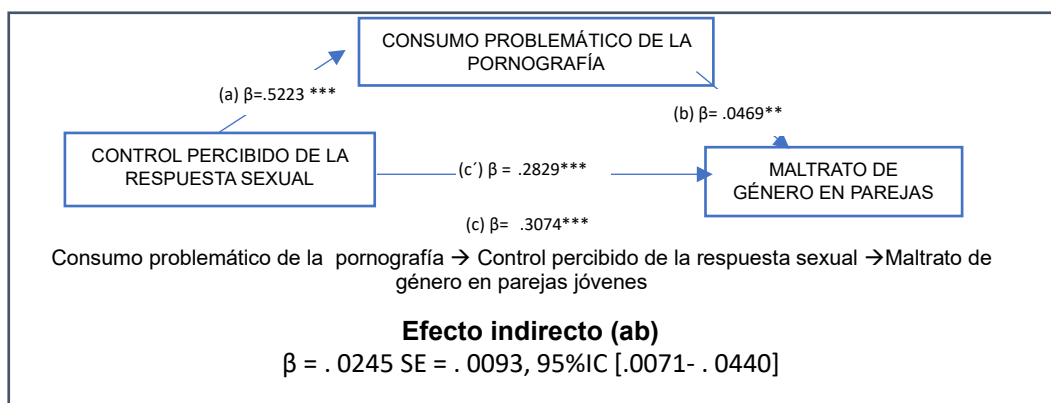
CONSUMO PROBLEMÁTICO DE LA PORNOGRAFÍA

(a) β=.5223 ***

(b) β= .0469**

CONTROL PERCIBIDO DE LA RESPUESTA SEXUAL

(c´) β = .2829***

MALTRATO DE GÉNERO EN PAREJAS

(c) β= .3074***

Consumo problemático de la pornografía → Control percibido de la respuesta sexual →Maltrato de género en parejas jóvenes

**Efecto indirecto (ab)**
β = . 0245 SE = . 0093, 95%IC [.0071- . 0440]